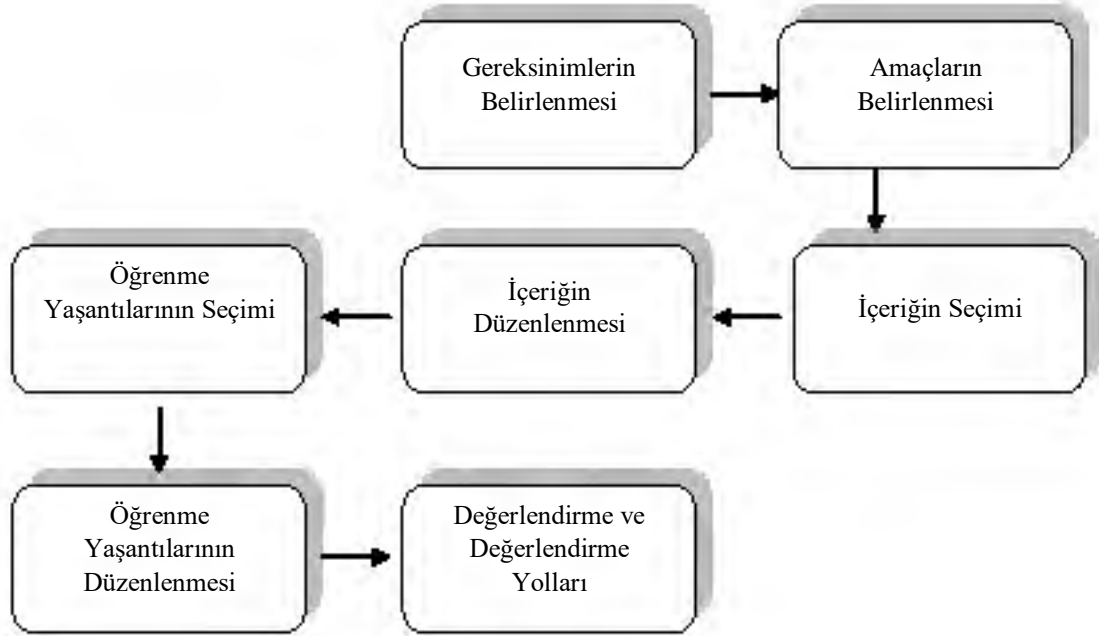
Gereksinimlerin Belirlenmesi

Amaçların Belirlenmesi

İçeriğin Seçimi

İçeriğin Düzenlenmesi

Öğrenme Yaşantılarının Seçimi

Öğrenme Yaşantılarının Düzenlenmesi

Değerlendirme ve Değerlendirme Yolları